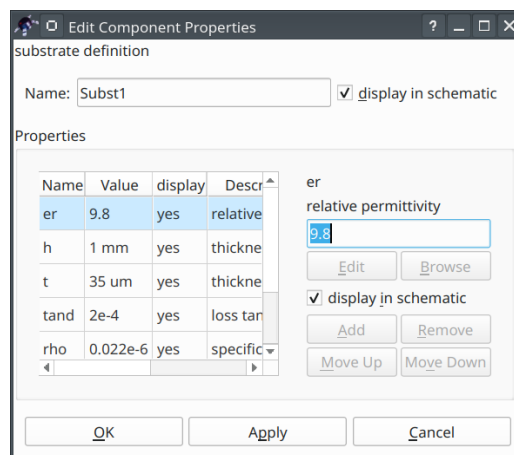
Edit Component Properties ? _ □ X

substrate definition

Name: Subst1 ✓ display in schematic

Properties

| Name | Value | display | Descr |
|---|---|---|---|
| er | 9.8 | yes | relative |
| h | 1 mm | yes | thickne |
| t | 35 um | yes | thickne |
| tand | 2e-4 | yes | loss tan |
| rho | 0.022e-6 | yes | specific |

er
relative permittivity
9.8
Edit Browse
✓ display in schematic
Add Remove
Move Up Move Down

OK Apply Cancel